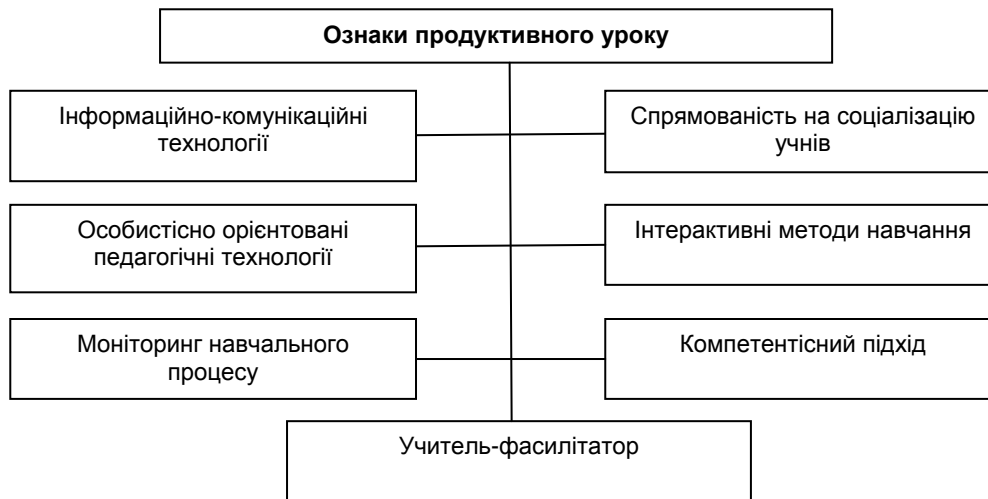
Ознаки продуктивного уроку

Інформаційно-комунікаційні технології

Спрямованість на соціалізацію учнів

Особистісно орієнтовані педагогічні технології

Інтерактивні методи навчання

Моніторинг навчального процесу

Компетентісний підхід

Учитель-фасилітатор